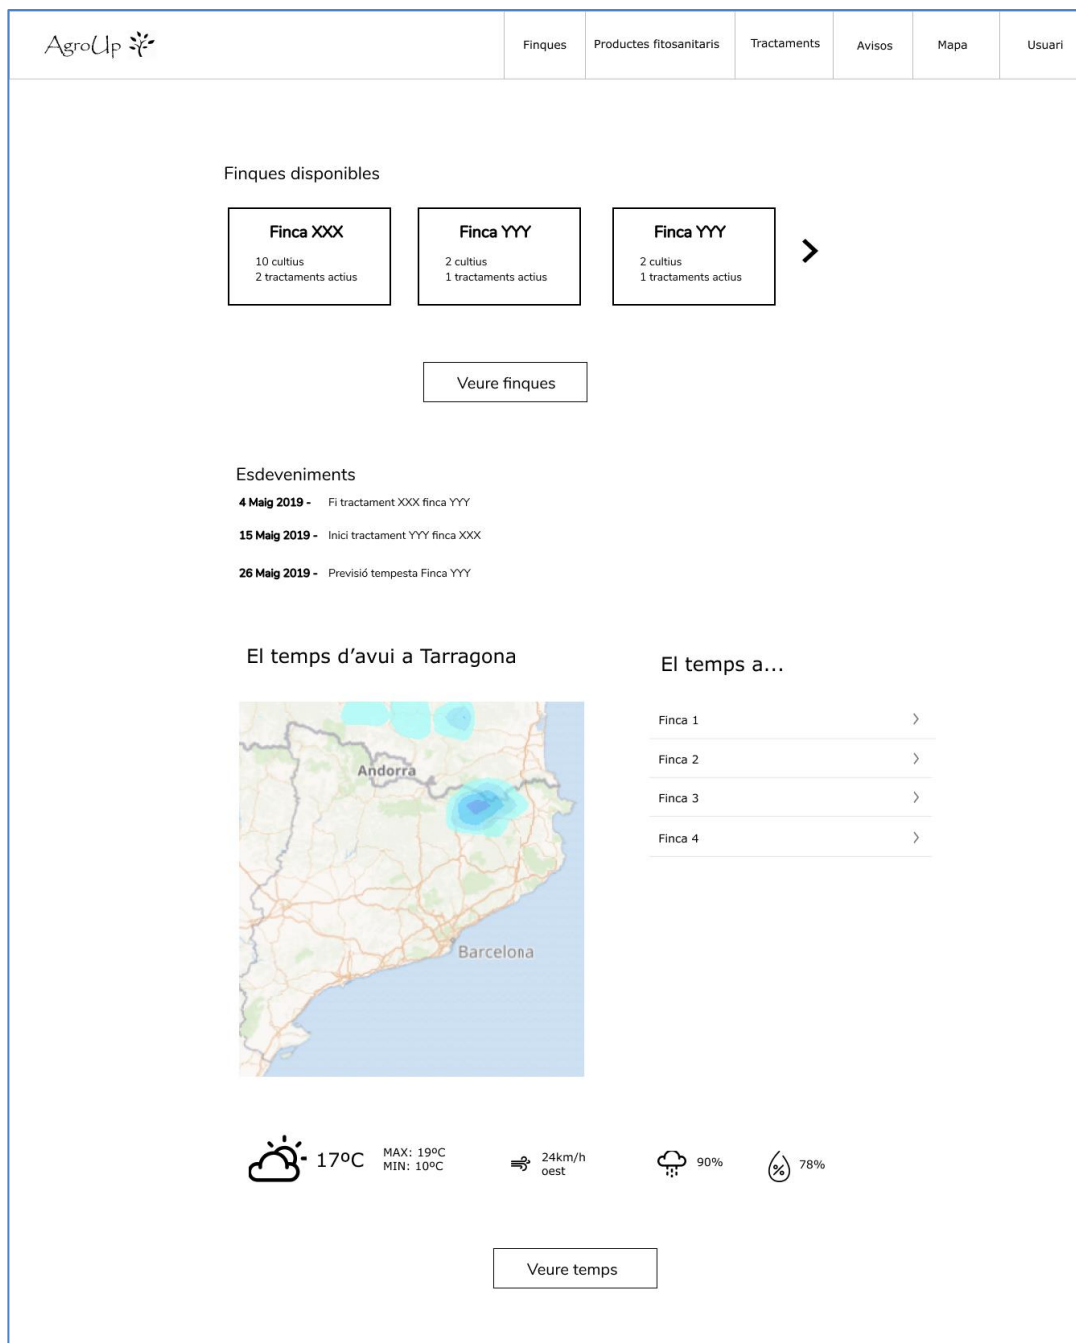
AgroUp

Finques | Productes fitosanitaris | Tractaments | Avisos | Mapa | Usuari

Finques disponibles

Finca XXX
10 cultius
2 tractaments actius

Finca YYY
2 cultius
1 tractaments actius

Finca YYY
2 cultius
1 tractaments actius

Veure finques

Esdeveniments

4 Maig 2019 - Fi tractament XXX finca YYY

15 Maig 2019 - Inici tractament YYY finca XXX

26 Maig 2019 - Previsió tempesta Finca YYY

El temps d'avui a Tarragona

Andorra

Barcelona

El temps a...

Finca 1

Finca 2

Finca 3

Finca 4

17ºC MAX: 19ºC MIN: 10ºC

24km/h oest

90%

78%

Veure temps